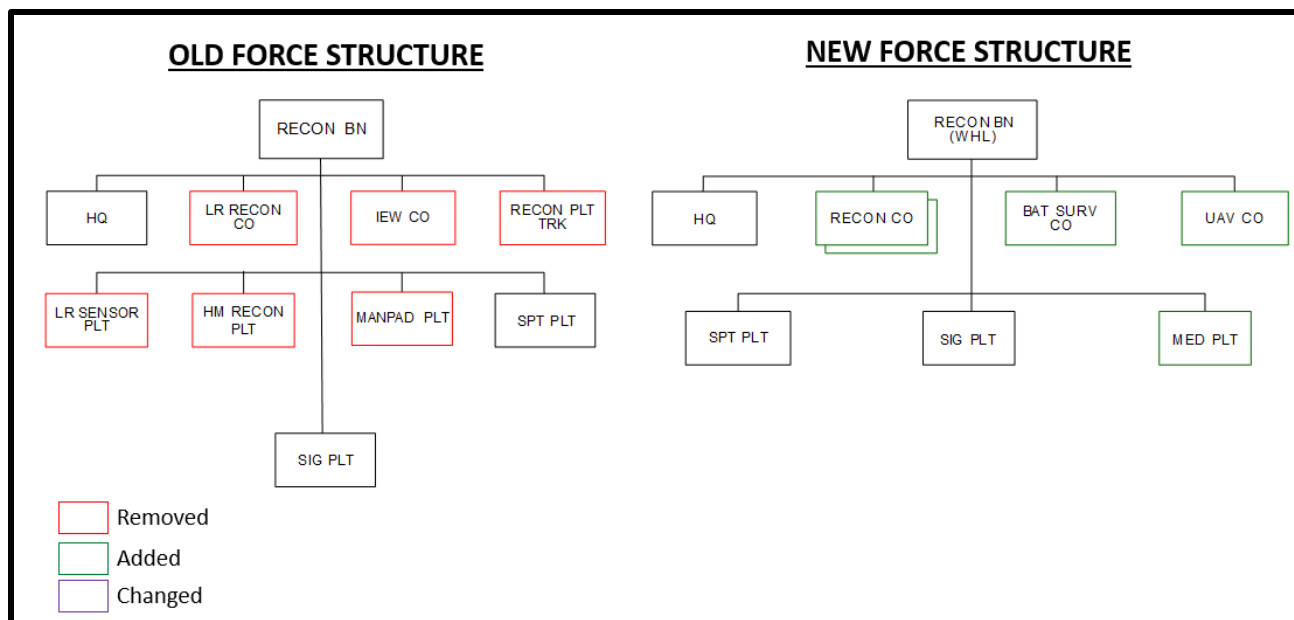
OLD FORCE STRUCTURE

RECON BN

HQ

LR RECON CO

IEW CO

RECON PLT TRK

LR SENSOR PLT

HM RECON PLT

MANPAD PLT

SPT PLT

SIG PLT

Removed

Added

Changed

NEW FORCE STRUCTURE

RECON BN (WHL)

HQ

RECON CO

BAT SURV CO

UAV CO

SPT PLT

SIG PLT

MED PLT